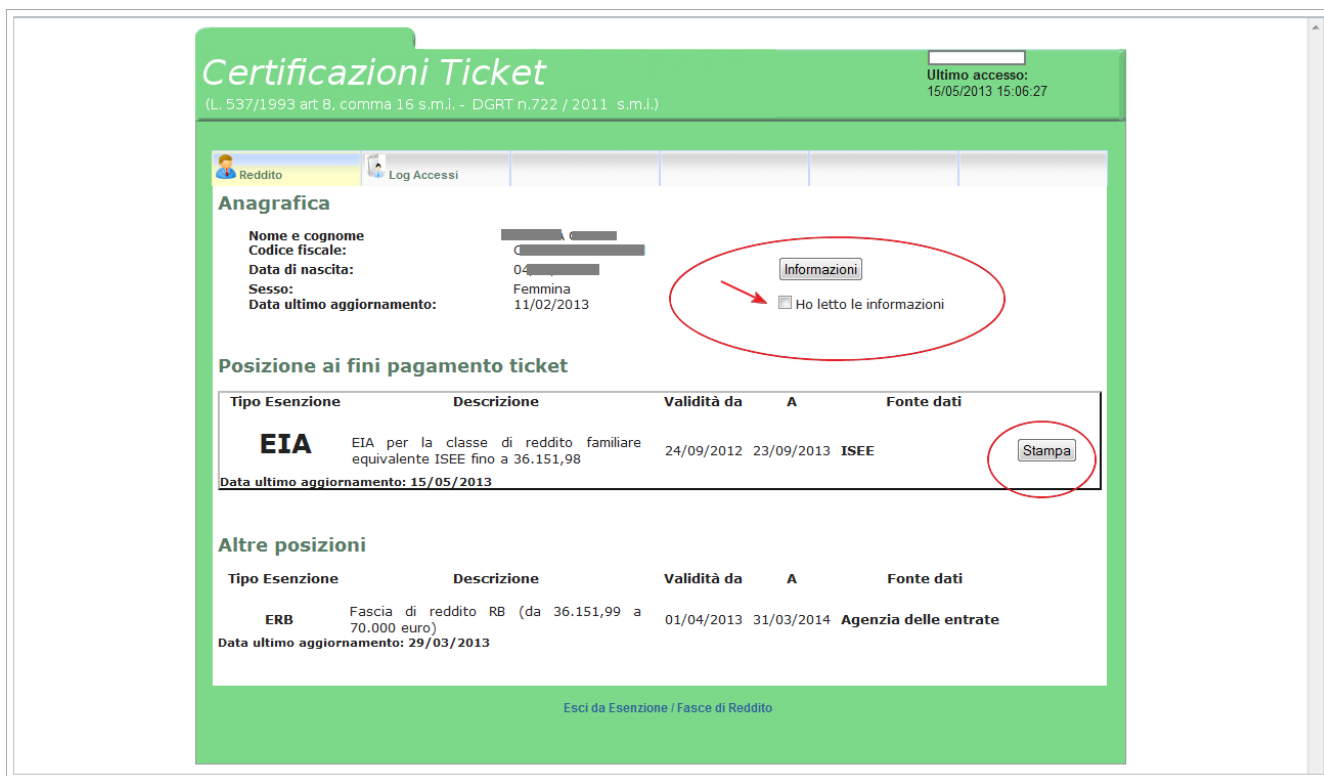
Certificazioni Ticket
(L. 537/1993 art 8, comma 16 s.m.i. - DGRT n.722 / 2011 s.m.i.)

Ultimo accesso:
15/05/2013 15:06:27

Reddito
Log Accessi

Anagrafica

| | |
|---|---|
| Nome e cognome | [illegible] |
| Codice fiscale: | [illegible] |
| Data di nascita: | 04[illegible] |
| Sesso: | Femmina |
| Data ultimo aggiornamento: | 11/02/2013 |

Informazioni
Ho letto le informazioni

Posizione ai fini pagamento ticket

| Tipo Esenzione | Descrizione | Validità da | A | Fonte dati | |
|---|---|---|---|---|---|
| EIA | EIA per la classe di reddito familiare equivalente ISEE fino a 36.151,98 | 24/09/2012 | 23/09/2013 | ISEE | Stampa |

Data ultimo aggiornamento: 15/05/2013

Altre posizioni

| Tipo Esenzione | Descrizione | Validità da | A | Fonte dati |
|---|---|---|---|---|
| ERB | Fascia di reddito RB (da 36.151,99 a 70.000 euro) | 01/04/2013 | 31/03/2014 | Agenzia delle entrate |

Data ultimo aggiornamento: 29/03/2013

Esci da Esenzione / Fasce di Reddito